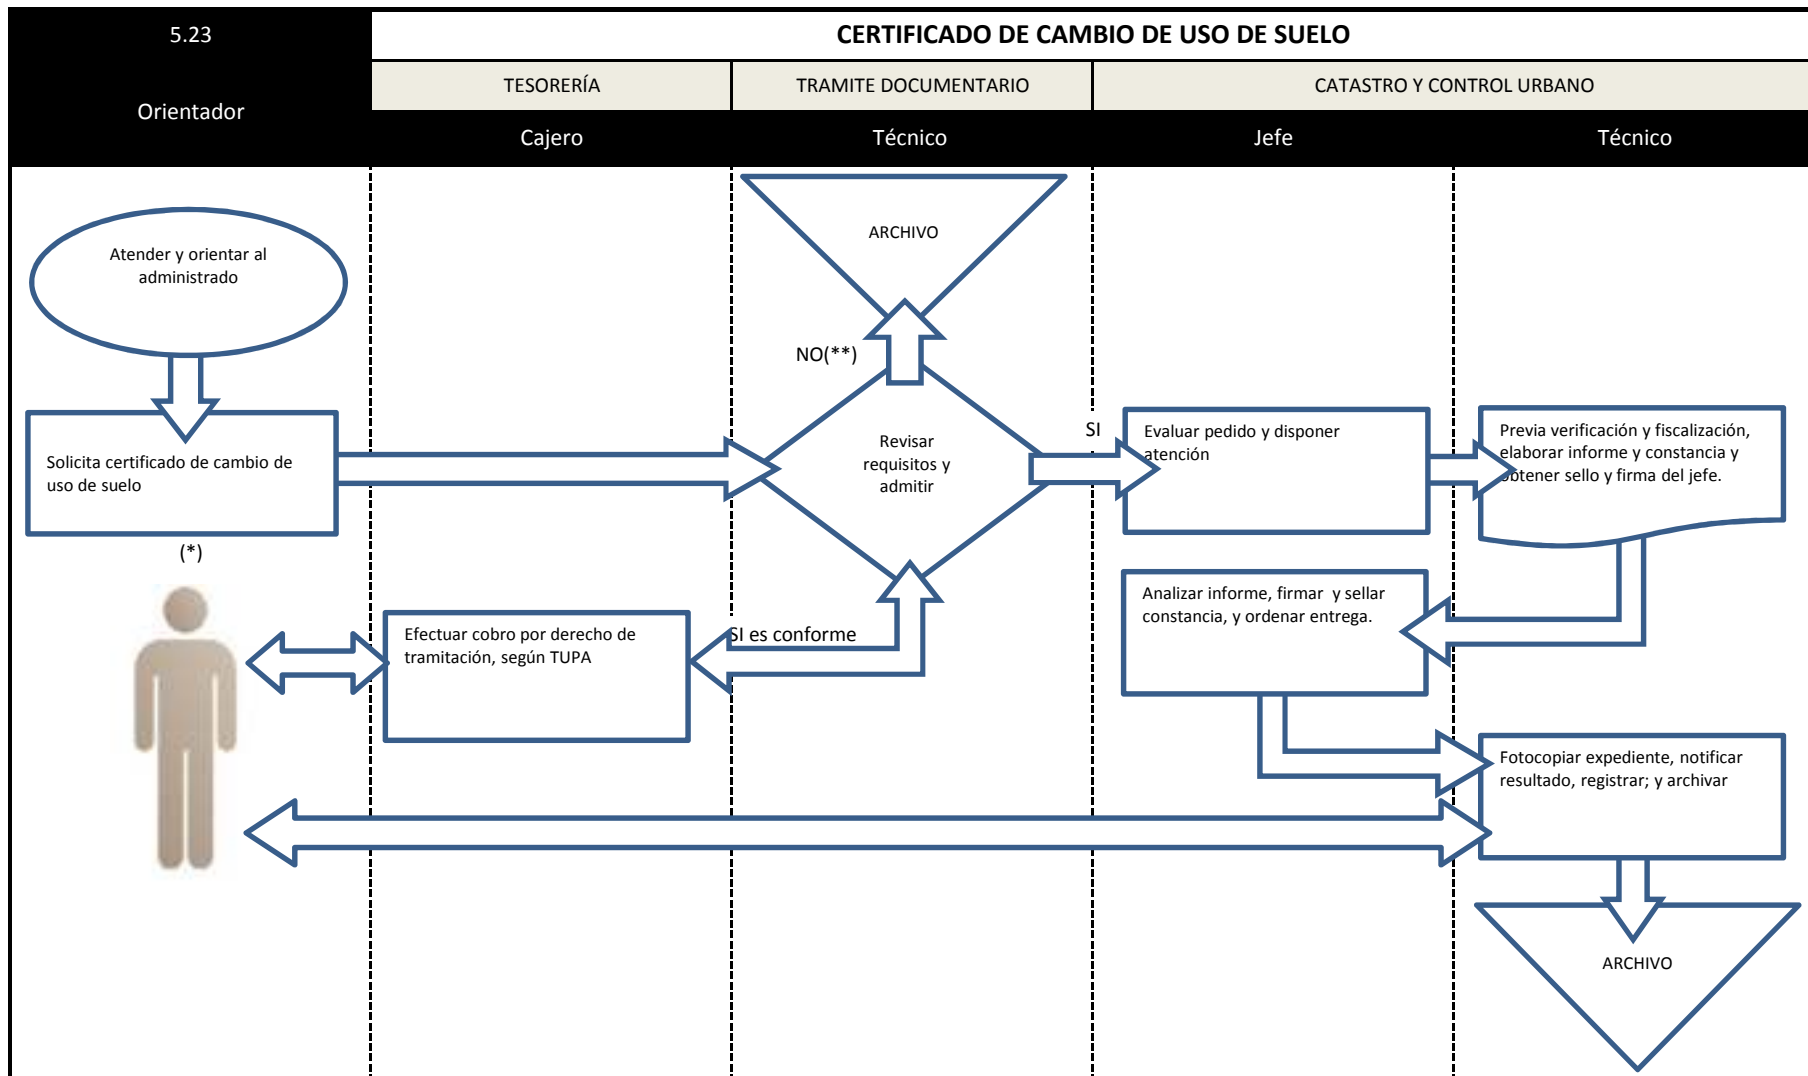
5.23

Orientador

CERTIFICADO DE CAMBIO DE USO DE SUELO

TESORERÍA

TRAMITE DOCUMENTARIO

CATASTRO Y CONTROL URBANO

Cajero

Técnico

Jefe

Técnico

ARCHIVO

Atender y orientar al administrado

NO(**)

Revisar requisitos y admitir

SI

Evaluar pedido y disponer atención

Previa verificación y fiscalización, elaborar informe y constancia y obtener sello y firma del jefe.

Solicita certificado de cambio de uso de suelo

(*)

Analizar informe, firmar y sellar constancia, y ordenar entrega.

Efectuar cobro por derecho de tramitación, según TUPA

SI es conforme

Fotocopiar expediente, notificar resultado, registrar; y archivar

ARCHIVO